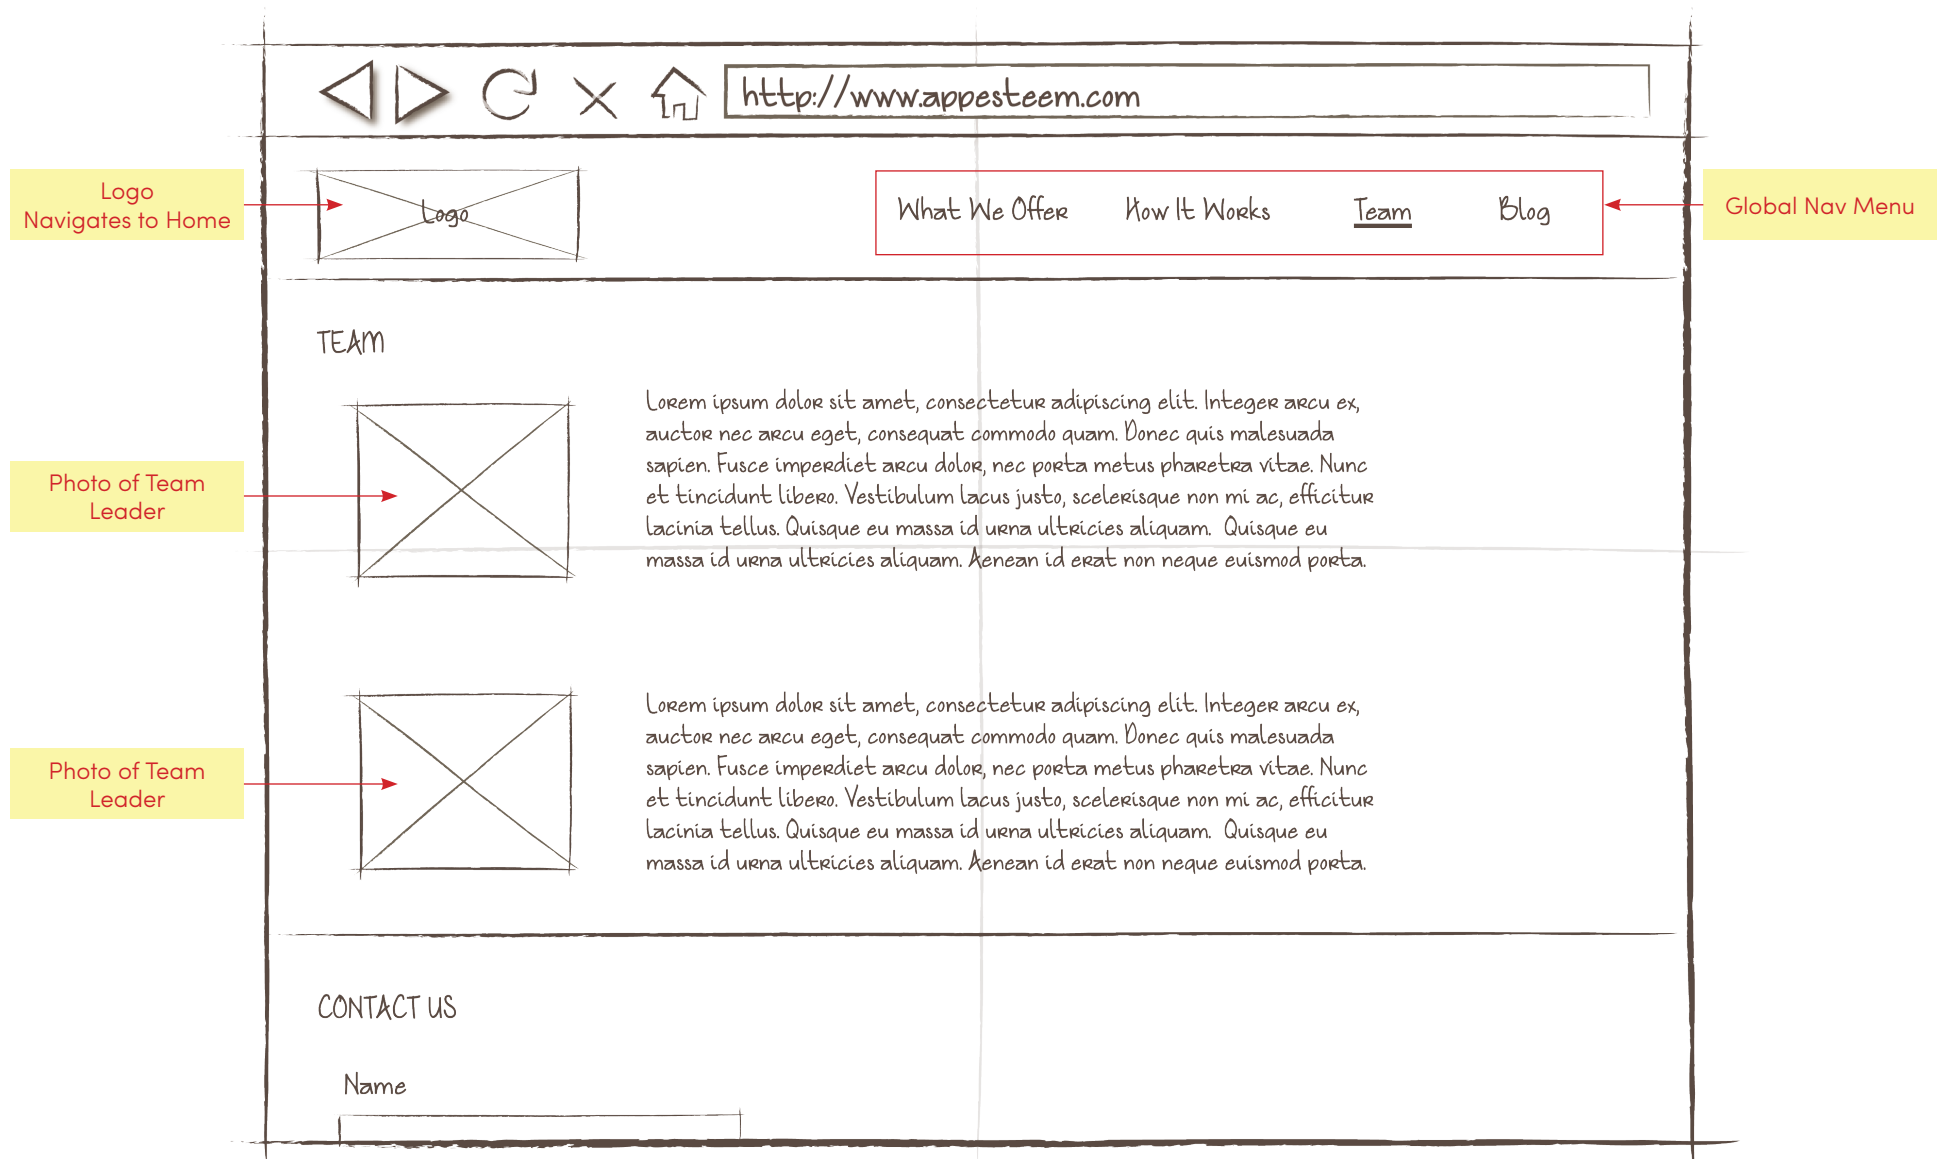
http://www.appesteem.com

Logo
Navigates to Home

Logo

What We Offer How It Works Team Blog

Global Nav Menu

TEAM

Photo of Team Leader

Lorem ipsum dolor sit amet, consectetur adipiscing elit. Integer arcu ex, auctor nec arcu eget, consequat commodo quam. Donec quis malesuada sapien. Fusce imperdiet arcu dolor, nec porta metus pharetra vitae. Nunc et tincidunt libero. Vestibulum lacus justo, scelerisque non mi ac, efficitur lacinia tellus. Quisque eu massa id urna ultricies aliquam. Quisque eu massa id urna ultricies aliquam. Aenean id erat non neque euismod porta.

Photo of Team Leader

Lorem ipsum dolor sit amet, consectetur adipiscing elit. Integer arcu ex, auctor nec arcu eget, consequat commodo quam. Donec quis malesuada sapien. Fusce imperdiet arcu dolor, nec porta metus pharetra vitae. Nunc et tincidunt libero. Vestibulum lacus justo, scelerisque non mi ac, efficitur lacinia tellus. Quisque eu massa id urna ultricies aliquam. Quisque eu massa id urna ultricies aliquam. Aenean id erat non neque euismod porta.

CONTACT US

Name